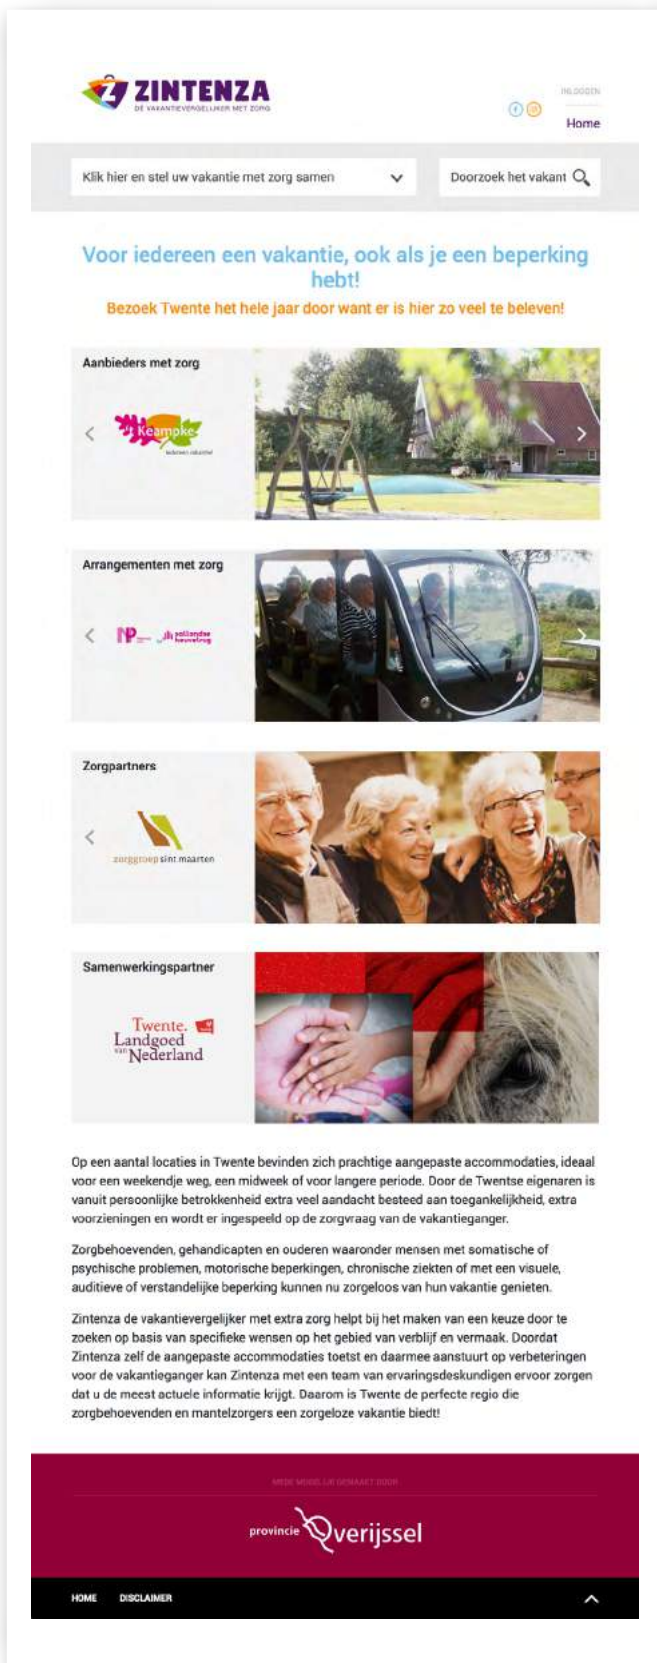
ZINTENZA
DE VAKANTIEVERGELIJKER MET ZORG

INLOGGEN
Home

Klik hier en stel uw vakantie met zorg samen

Doorzoek het vakant

Voor iedereen een vakantie, ook als je een beperking hebt!

Bezoek Twente het hele jaar door want er is hier zo veel te beleven!

Aanbieders met zorg

Keampke
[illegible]

Arrangementen met zorg

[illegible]

Zorgpartners

zorggroep sint maarten

Samenwerkingspartner

Twente. Landgoed van Nederland

Op een aantal locaties in Twente bevinden zich prachtige aangepaste accommodaties, ideaal voor een weekendje weg, een midweek of voor langere periode. Door de Twentse eigenaren is vanuit persoonlijke betrokkenheid extra veel aandacht besteed aan toegankelijkheid, extra voorzieningen en wordt er ingespeeld op de zorgvraag van de vakantieganger.

Zorgbehoevenden, gehandicapten en ouderen waaronder mensen met somatische of psychische problemen, motorische beperkingen, chronische ziekten of met een visuele, auditieve of verstandelijke beperking kunnen nu zorgeloos van hun vakantie genieten.

Zintenza de vakantievergelijker met extra zorg helpt bij het maken van een keuze door te zoeken op basis van specifieke wensen op het gebied van verblijf en vermaak. Doordat Zintenza zelf de aangepaste accommodaties toetst en daarmee aanstuurt op verbeteringen voor de vakantieganger kan Zintenza met een team van ervaringsdeskundigen ervoor zorgen dat u de meest actuele informatie krijgt. Daarom is Twente de perfecte regio die zorgbehoevenden en mantelzorgers een zorgeloze vakantie biedt!

MEDE MOGELIJK GEMAAKT DOOR

provincie Overijssel

HOME DISCLAIMER